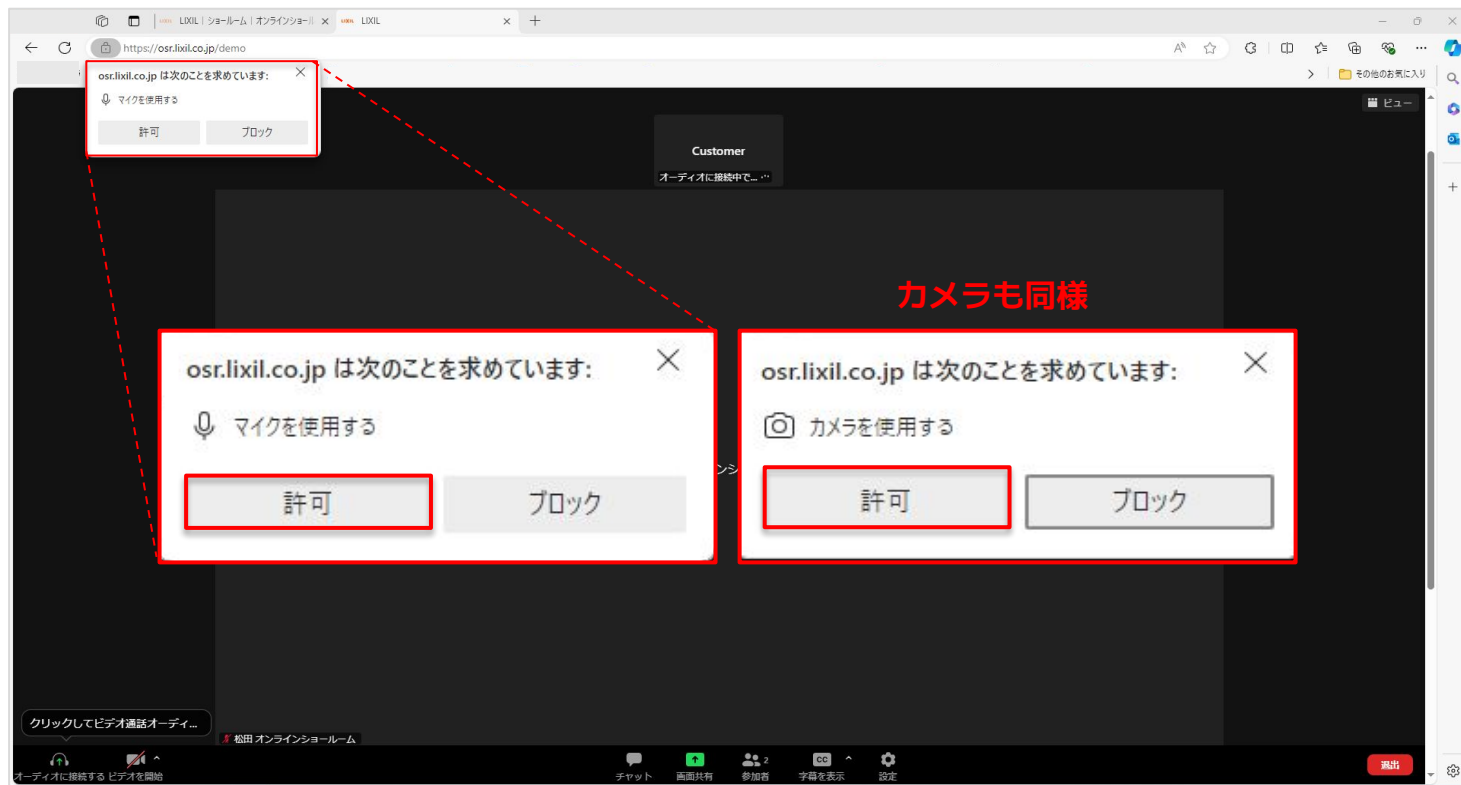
LIXIL | ショールーム | オンラインショー

LIXIL

https://osr.lixil.co.jp/demo

その他のお気に入り

osr.lixil.co.jp は次のことを求めています:

マイクを使用する

許可

ブロック

ビュー

Customer

オーディオに接続中で...

カメラも同様

osr.lixil.co.jp は次のことを求めています:

マイクを使用する

許可

ブロック

osr.lixil.co.jp は次のことを求めています:

カメラを使用する

許可

ブロック

クリックしてビデオ通話オーディ...

松田 オンラインショールーム

オーディオに接続する

ビデオを開始

チャット

画面共有

参加者 2

字幕を表示

設定

退出